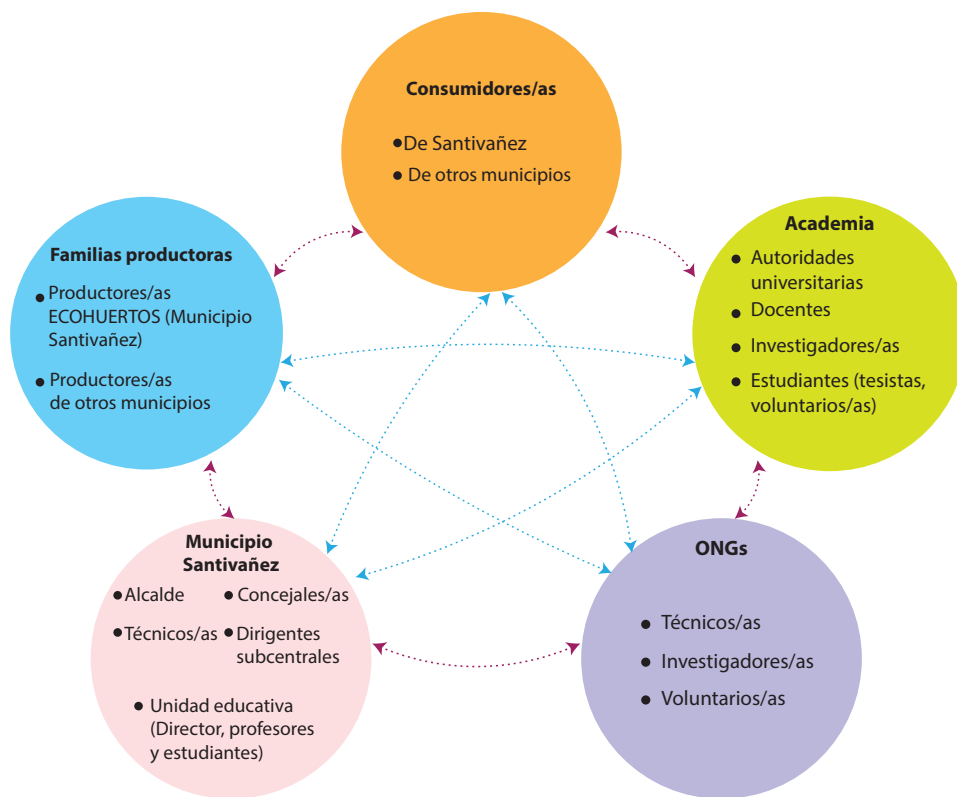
Consumidores/as

- De Santivañez
- De otros municipios

Familias productoras

- Productores/as ECOHUERTOS (Municipio Santivañez)
- Productores/as de otros municipios

Academia

- Autoridades universitarias
- Docentes
- Investigadores/as
- Estudiantes (tesistas, voluntarios/as)

Municipio Santivañez

- Alcalde
- Concejales/as
- Técnicos/as
- Dirigentes subcentrales
- Unidad educativa (Director, profesores y estudiantes)

ONGs

- Técnicos/as
- Investigadores/as
- Voluntarios/as